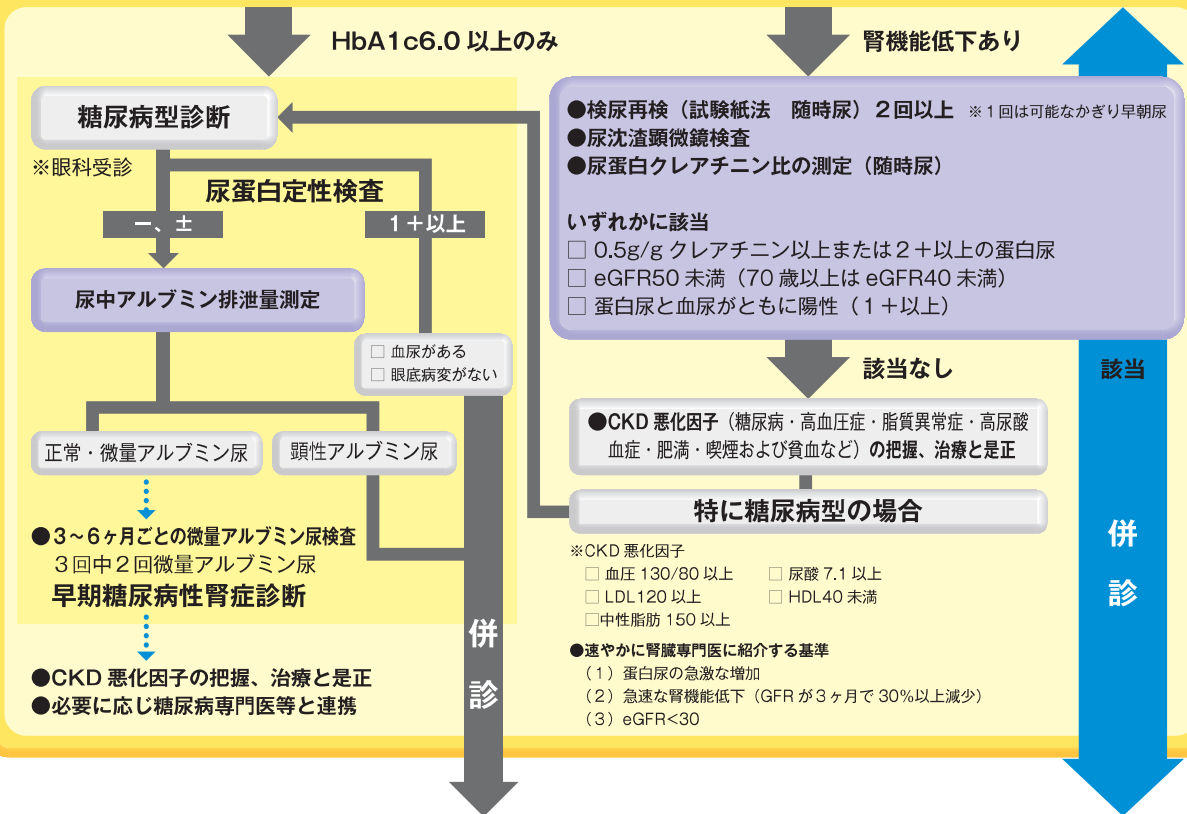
HbA1c6.0 以上のみ

腎機能低下あり

糖尿病型診断

※眼科受診

尿蛋白定性検査

一、±

1＋以上

尿中アルブミン排泄量測定

□ 血尿がある
□ 眼底病変がない

正常・微量アルブミン尿

顕性アルブミン尿

●3～6ヶ月ごとの微量アルブミン尿検査
3回中2回微量アルブミン尿
早期糖尿病性腎症診断

●CKD 悪化因子の把握、治療と是正
●必要に応じ糖尿病専門医等と連携

併診

●検尿再検（試験紙法　随時尿）2回以上 ※1回は可能なかぎり早朝尿
●尿沈渣顕微鏡検査
●尿蛋白クレアチニン比の測定（随時尿）

いずれかに該当
□ 0.5g/g クレアチニン以上または2＋以上の蛋白尿
□ eGFR50 未満（70 歳以上は eGFR40 未満）
□ 蛋白尿と血尿がともに陽性（1＋以上）

該当なし

●CKD 悪化因子（糖尿病・高血圧症・脂質異常症・高尿酸血症・肥満・喫煙および貧血など）の把握、治療と是正

特に糖尿病型の場合

※CKD 悪化因子
□ 血圧 130/80 以上
□ LDL120 以上
□中性脂肪 150 以上
□ 尿酸 7.1 以上
□ HDL40 未満

●速やかに腎臓専門医に紹介する基準
（1）蛋白尿の急激な増加
（2）急速な腎機能低下（GFR が3ヶ月で 30%以上減少）
（3）eGFR<30

該当

併診